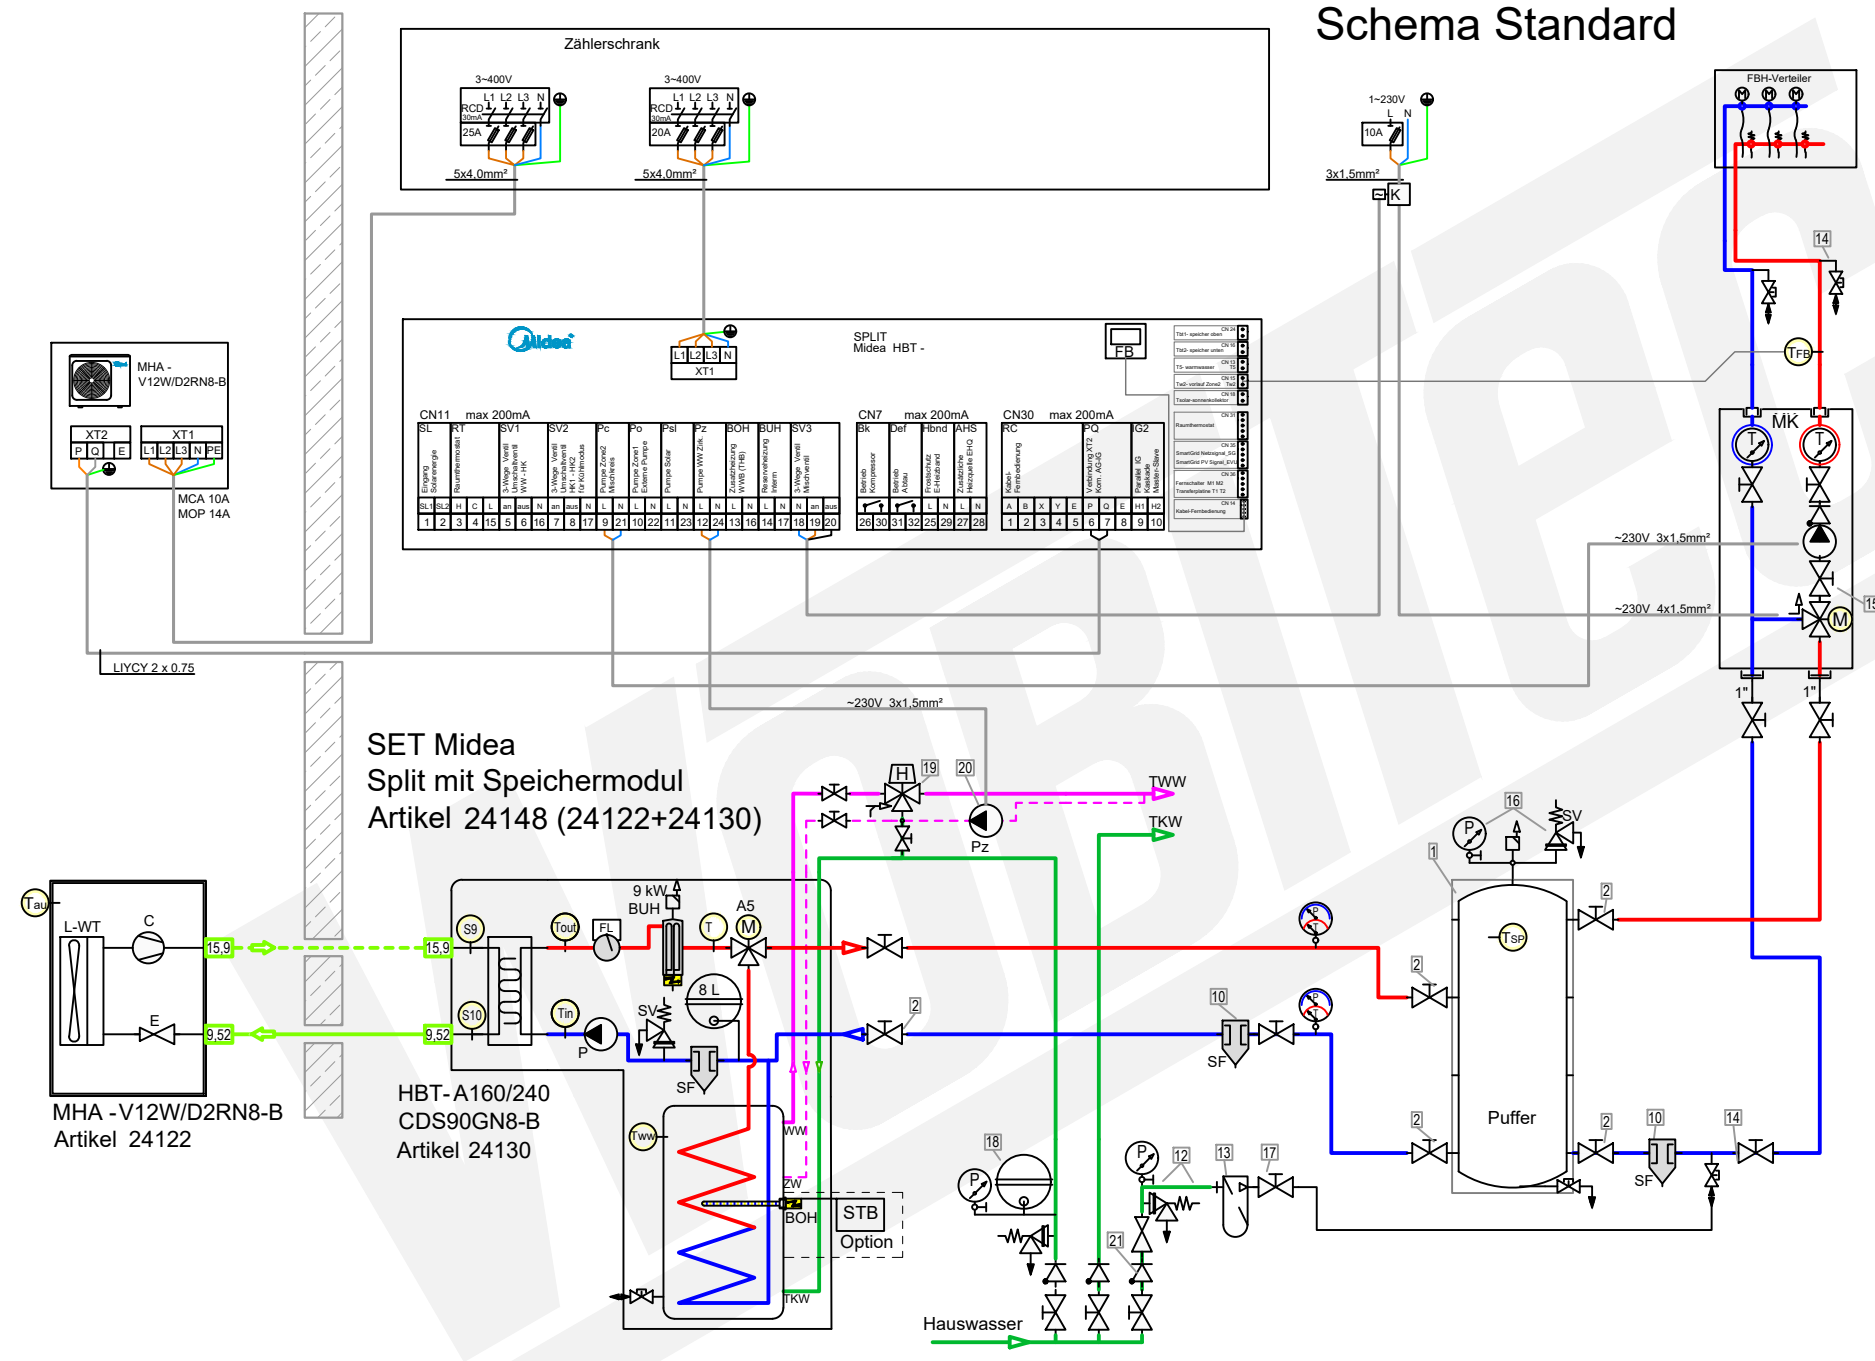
Schema Standard

Zählerschrank

3~400V
RCD 30mA
L1 L2 L3 N
25A
5x4,0mm²

3~400V
RCD 30mA
L1 L2 L3 N
20A
5x4,0mm²

1~230V
L N
10A
3x1,5mm²
K

FBH-Verteiler

14

MHA - V12W/D2RN8-B
XT2
P Q E
XT1
L1 L2 L3 N PE
MCA 10A
MOP 14A

Midea
L1 L2 L3 N
XT1
SPLIT
Midea HBT -
FB

CN11 max 200mA
SL RT SV1 SV2 Pc Po Psl Pz BOH BUH SV3
Eingang Solarenergie
Raumthermostat
3-Wege Ventil Umschaltventil WW - HK
3-Wege Ventil Umschaltventil HK1 - HK2 für Kühlmodus
Pumpe Zone2 Mischkreis
Pumpe Zone1 Externe Pumpe
Pumpe Solar
Pumpe WW Zirk.
Zusatzheizung WWB (TBH)
Reserveheizung Intern
3-Wege Ventil Mischventil
SL1 SL2 H C L an aus N an aus N L N L N L N L N L N L N an aus
1 2 3 4 15 5 6 16 7 8 17 9 21 10 22 11 23 12 24 13 16 14 17 18 19 20

CN7 max 200mA
Bk Def Hbnd AHS
Betrieb Kompressor
Betrieb Abtau
Frostschutz E-Heizband
Zusätzliche Heizquelle EHQ
L N L N
26 30 31 32 25 29 27 28

CN30 max 200mA
RC PQ IG2
Kabel-Fernbedienung
Verbindung XT2 Kom. AG-IG
Parallel IG Kaskade Master-Slave
A B X Y E P Q E H1 H2
1 2 3 4 5 6 7 8 9 10

Tbt1- speicher oben
Tbt2- speicher unten
T5- warmwasser
Tw2- vorlauf Zone2
Tsolar-sonnenkollektor
Raumthermostat
SmartGrid Netzsignal_SG
SmartGrid PV Signal_EVU
Fernschalter M1 M2
Transferplatine T1 T2
Kabel-Fernbedienung

TFB
MK
T
T
~230V 3x1,5mm²
~230V 4x1,5mm²
M
15
1"
1"

LIYCY 2 x 0.75
~230V 3x1,5mm²

SET Midea
Split mit Speichermodul
Artikel 24148 (24122+24130)

H 19 20
Pz
TWW
TKW

Tau
L-WT
C
E
15,9
9,52
15,9
9,52
MHA -V12W/D2RN8-B
Artikel 24122

S9
S10
Tout
FL
9 kW
BUH
T
A5
M
Tin
P
SV
8 L
SF
2

HBT-A160/240
CDS90GN8-B
Artikel 24130

Tww
WW
ZW
BOH
STB
Option
TKW

16
P
SV
1
2
TSP
2
10
SF
P
P
2
Puffer
2
10
14
SF

18
P
P
12
13
17
21
Hauswasser